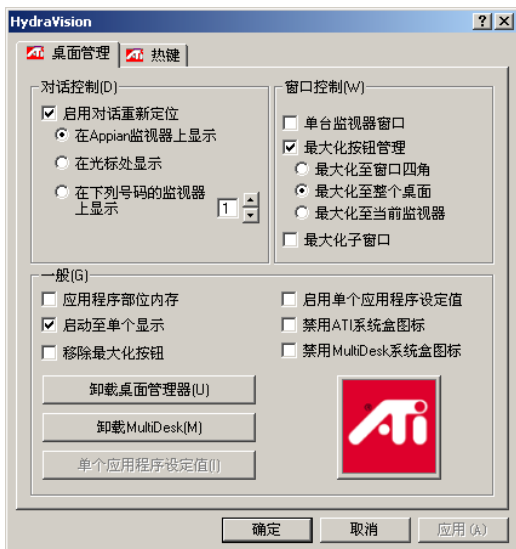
HydraVision

? X

桌面管理 热键

对话控制(D)

启用对话重新定位

在Appian监视器上显示

在光标处显示

在下列号码的监视器上显示 1

窗口控制(W)

单台监视器窗口

最大化按钮管理

最大化至窗口四角

最大化至整个桌面

最大化至当前监视器

最大化子窗口

一般(G)

应用程序部位内存

启动至单个显示

移除最大化按钮

启用单个应用程序设定值

禁用ATI系统盒图标

禁用MultiDesk系统盒图标

卸载桌面管理器(U)

卸载MultiDesk(M)

单个应用程序设定值(I)

ATi

确定

取消

应用(A)